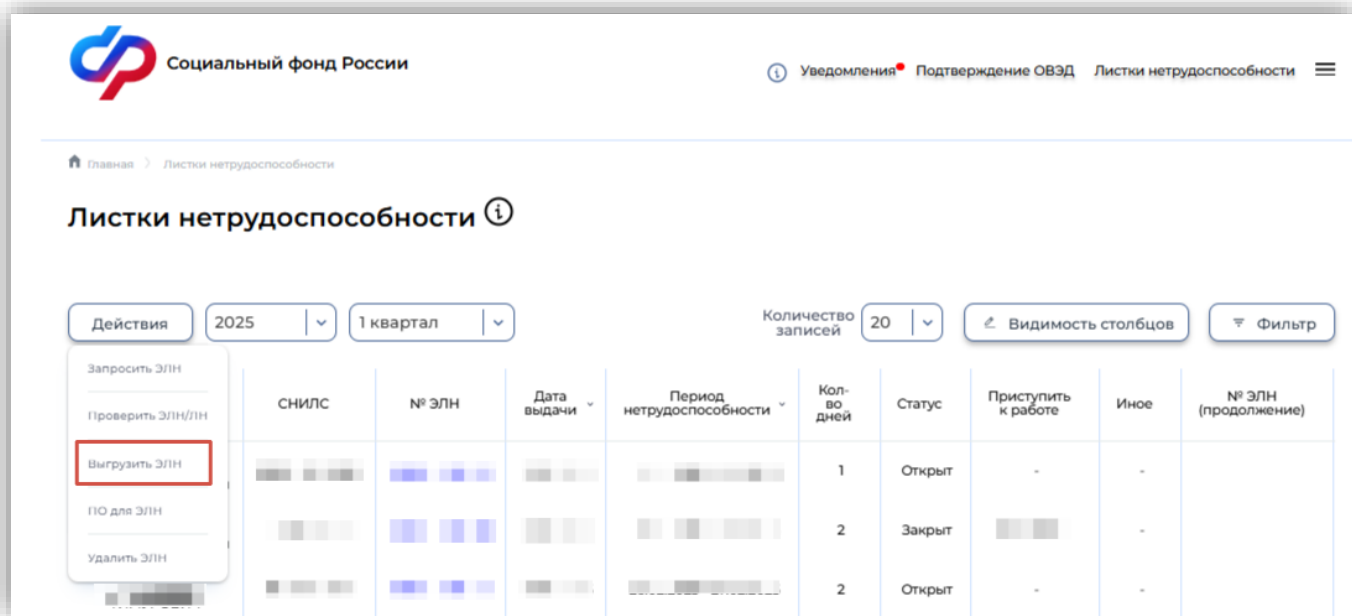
Социальный фонд России

Уведомления Подтверждение ОВЭД Листки нетрудоспособности

Главная > Листки нетрудоспособности

Листки нетрудоспособности

Действия 2025 1 квартал Количество записей 20 Видимость столбцов Фильтр

Запросить ЭЛН
Проверить ЭЛН/ЛН
Выгрузить ЭЛН
ПО для ЭЛН
Удалить ЭЛН

| СНИЛС | № ЭЛН | Дата выдачи | Период нетрудоспособности | Кол-во дней | Статус | Приступить к работе | Иное | № ЭЛН (продолжение) |
|---|---|---|---|---|---|---|---|---|
| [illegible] | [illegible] | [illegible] | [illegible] | 1 | Открыт | - | - | |
| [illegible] | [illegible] | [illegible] | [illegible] | 2 | Закрыт | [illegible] | - | |
| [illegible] | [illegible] | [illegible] | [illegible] | 2 | Открыт | - | - | |